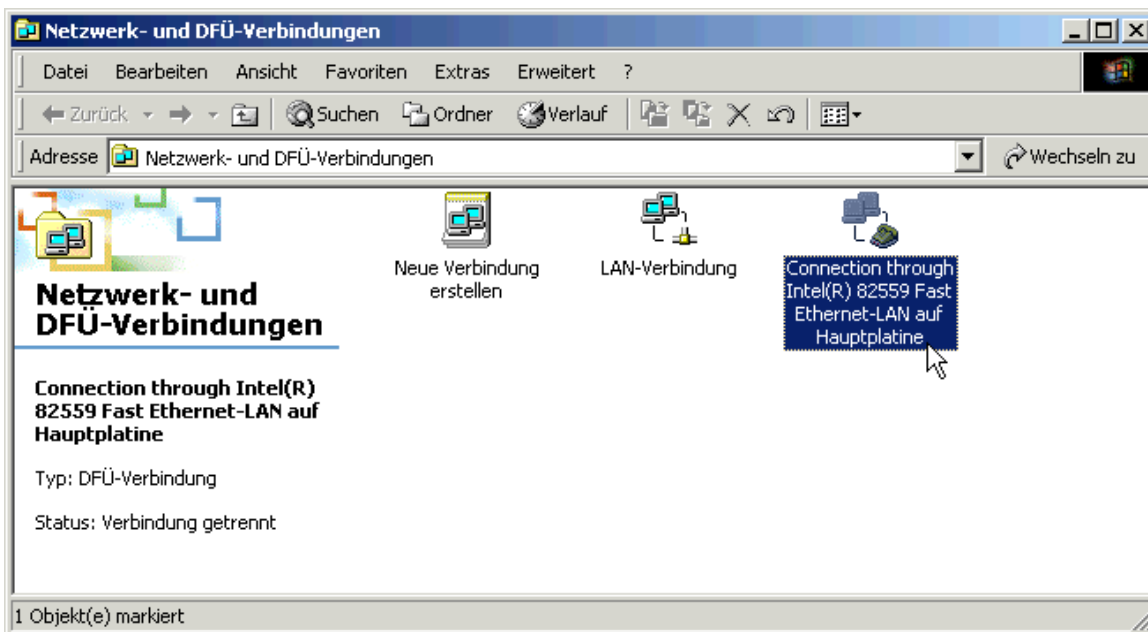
Netzwerk- und DFÜ-Verbindungen

Datei Bearbeiten Ansicht Favoriten Extras Erweitert ?

Zurück Suchen Ordner Verlauf

Adresse Netzwerk- und DFÜ-Verbindungen Wechseln zu

Netzwerk- und DFÜ-Verbindungen

Connection through Intel(R) 82559 Fast Ethernet-LAN auf Hauptplatine

Typ: DFÜ-Verbindung

Status: Verbindung getrennt

Neue Verbindung erstellen

LAN-Verbindung

Connection through Intel(R) 82559 Fast Ethernet-LAN auf Hauptplatine

1 Objekt(e) markiert